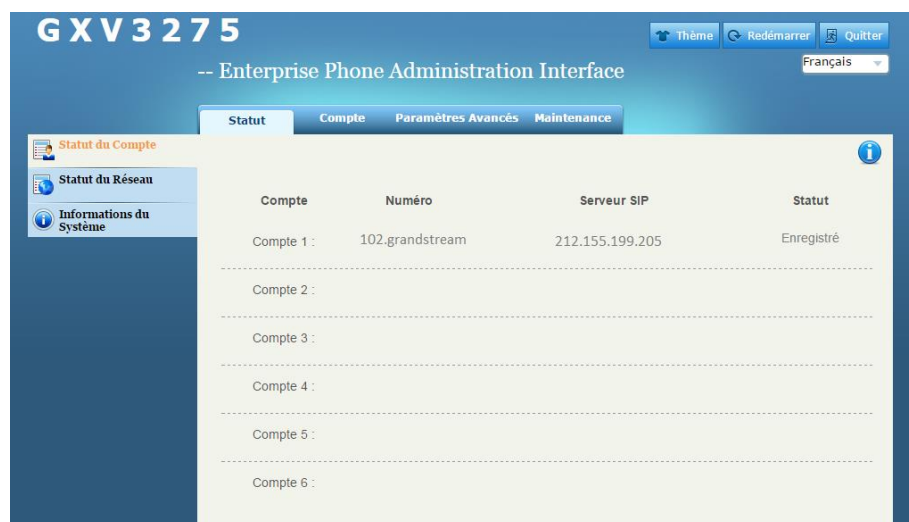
GXV3275

-- Enterprise Phone Administration Interface

Thème Redémarrer Quitter

Français

Statut Compte Paramètres Avancés Maintenance

Statut du Compte
Statut du Réseau
Informations du Système

| Compte | Numéro | Serveur SIP | Statut |
|---|---|---|---|
| Compte 1 : | 102.grandstream | 212.155.199.205 | Enregistré |
| Compte 2 : | | | |
| Compte 3 : | | | |
| Compte 4 : | | | |
| Compte 5 : | | | |
| Compte 6 : | | | |